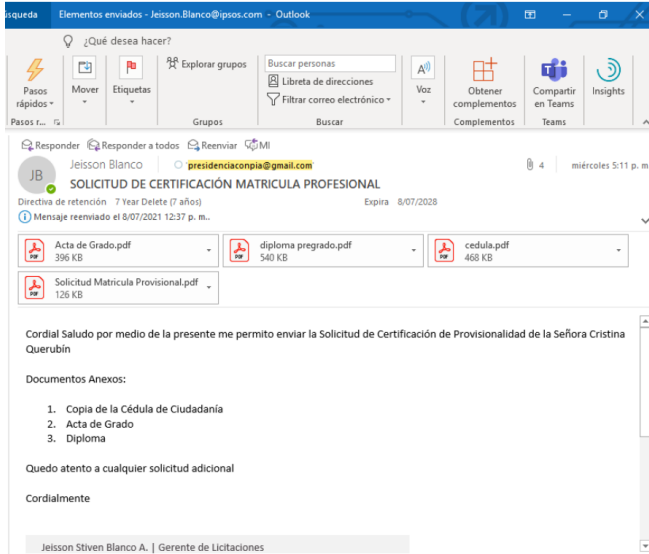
isqueda Elementos enviados - Jeisson.Blanco@ipsos.com - Outlook

¿Qué desea hacer?

Pasos rápidos
Mover
Etiquetas
Explorar grupos
Grupos
Buscar personas
Libreta de direcciones
Filtrar correo electrónico
Buscar
Voz
Obtener complementos
Complementos
Compartir en Teams
Teams
Insights
Pasos r...

Responder Responder a todos Reenviar MI

JB
Jeisson Blanco presidenciaconpia@gmail.com
4 miércoles 5:11 p. m
SOLICITUD DE CERTIFICACIÓN MATRICULA PROFESIONAL
Directiva de retención 7 Year Delete (7 años) Expira 8/07/2028
Mensaje reenviado el 8/07/2021 12:37 p. m..

Acta de Grado.pdf
396 KB
diploma pregrado.pdf
540 KB
cedula.pdf
468 KB
Solicitud Matricula Provisional.pdf
126 KB

Cordial Saludo por medio de la presente me permito enviar la Solicitud de Certificación de Provisionalidad de la Señora Cristina Querubín

Documentos Anexos:

1. Copia de la Cédula de Ciudadanía
2. Acta de Grado
3. Diploma

Quedo atento a cualquier solicitud adicional

Cordialmente

Jeisson Stiven Blanco A. | Gerente de Licitaciones